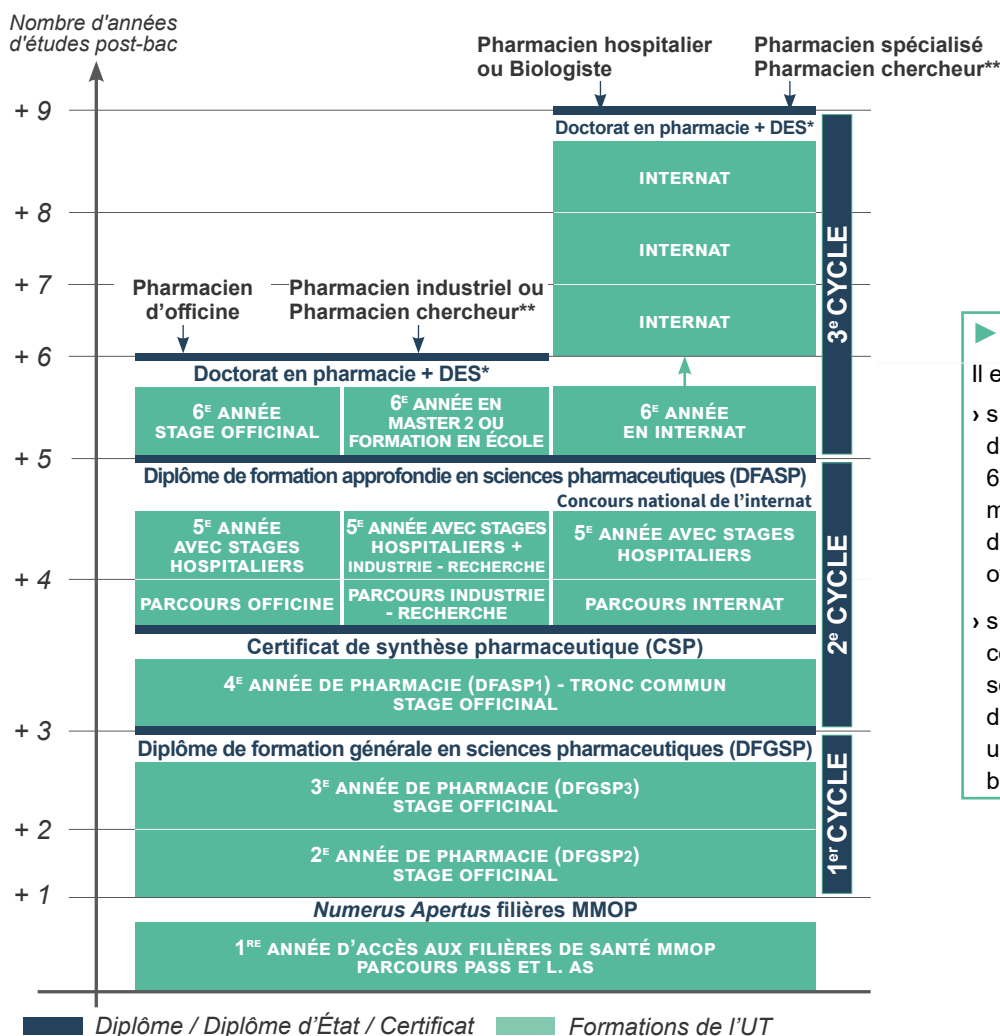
Nombre d'années d'études post-bac

Pharmacien hospitalier ou Biologiste

Pharmacien spécialisé Pharmacien chercheur**

+ 9

Doctorat en pharmacie + DES*

INTERNAT

+ 8

INTERNAT

+ 7

Pharmacien d'officine

Pharmacien industriel ou Pharmacien chercheur**

INTERNAT

3e CYCLE

+ 6

Doctorat en pharmacie + DES*

6E ANNÉE STAGE OFFICINAL

6E ANNÉE EN MASTER 2 OU FORMATION EN ÉCOLE

6E ANNÉE EN INTERNAT

+ 5

Diplôme de formation approfondie en sciences pharmaceutiques (DFASP)

Concours national de l'internat

5E ANNÉE AVEC STAGES HOSPITALIERS

5E ANNÉE AVEC STAGES HOSPITALIERS + INDUSTRIE - RECHERCHE

5E ANNÉE AVEC STAGES HOSPITALIERS

+ 4

PARCOURS OFFICINE

PARCOURS INDUSTRIE - RECHERCHE

PARCOURS INTERNAT

2e CYCLE

Certificat de synthèse pharmaceutique (CSP)

4E ANNÉE DE PHARMACIE (DFASP1) - TRONC COMMUN STAGE OFFICINAL

+ 3

Diplôme de formation générale en sciences pharmaceutiques (DFGSP)

3E ANNÉE DE PHARMACIE (DFGSP3) STAGE OFFICINAL

+ 2

2E ANNÉE DE PHARMACIE (DFGSP2) STAGE OFFICINAL

1er CYCLE

+ 1

Numerus Apertus filières MMOP

1RE ANNÉE D'ACCÈS AUX FILIÈRES DE SANTÉ MMOP PARCOURS PASS ET L. AS

Diplôme / Diplôme d'État / Certificat

Formations de l'UT

►

Il e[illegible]

› s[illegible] d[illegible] 6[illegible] m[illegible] d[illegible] o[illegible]

› s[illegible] c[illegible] s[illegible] d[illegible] u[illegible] b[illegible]